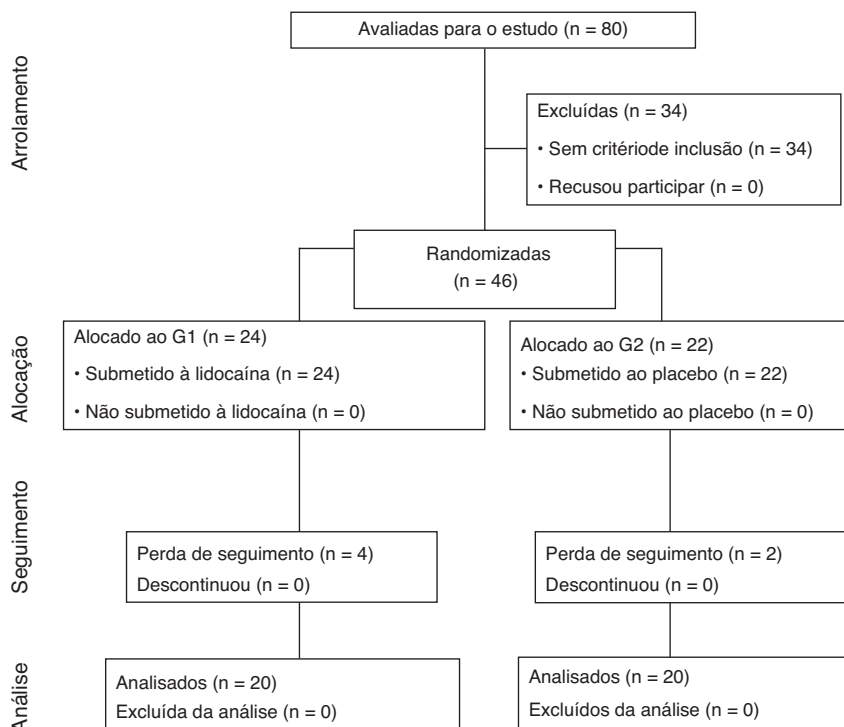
Arrolamento

Avaliadas para o estudo (n = 80)

Excluídas (n = 34)
• Sem critériode inclusão (n = 34)
• Recusou participar (n = 0)

Randomizadas
(n = 46)

Alocação

Alocado ao G1 (n = 24)
• Submetido à lidocaína (n = 24)
• Não submetido à lidocaína (n = 0)

Alocado ao G2 (n = 22)
• Submetido ao placebo (n = 22)
• Não submetido ao placebo (n = 0)

Seguimento

Perda de seguimento (n = 4)
Descontinuou (n = 0)

Perda de seguimento (n = 2)
Descontinuou (n = 0)

Análise

Analisados (n = 20)
Excluída da análise (n = 0)

Analisados (n = 20)
Excluídos da análise (n = 0)